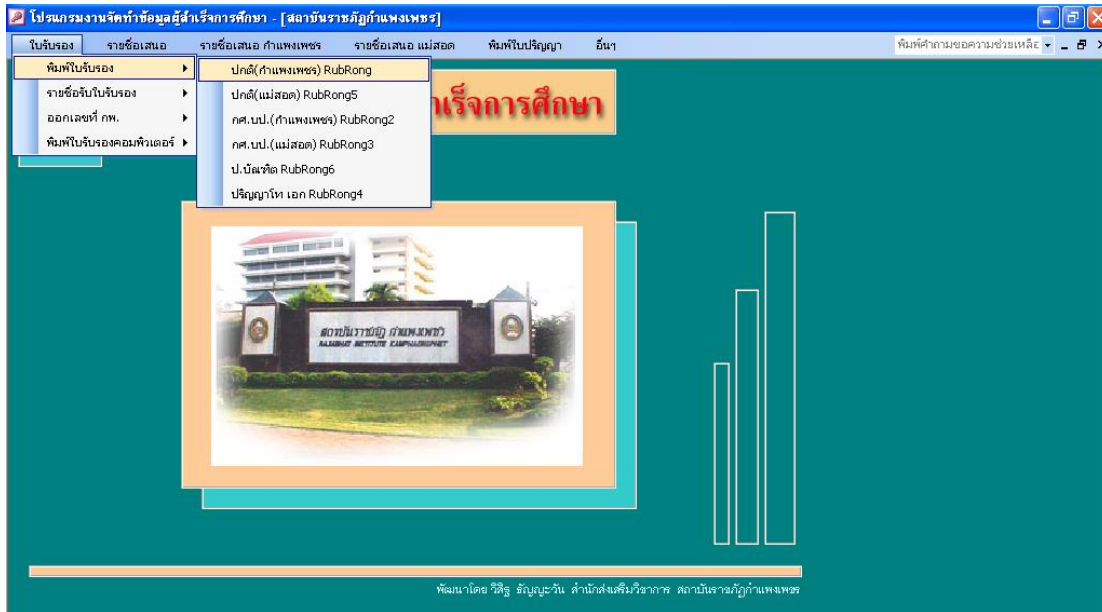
โปรแกรมงานจัดทำข้อมูลผู้สำเร็จการศึกษา - [สถาบันราชภัฏกำแพงเพชร]

ใบรับรอง รายชื่อเสนอ รายชื่อเสนอ กำแพงเพชร รายชื่อเสนอ แม่สอด พิมพ์ใบปริญญา อื่นๆ

พิมพ์คำถามขอความช่วยเหลือ

พิมพ์ใบรับรอง
รายชื่อรับใบรับรอง
ออกเลขที่ กพ.
พิมพ์ใบรับรองคอมพิวเตอร์

ปกศ(กำแพงเพชร) RubRong
ปกศ(แม่สอด) RubRong5
กศ.บป.(กำแพงเพชร) RubRong2
กศ.บป.(แม่สอด) RubRong3
ป.บัณฑิต RubRong6
ปริญญาโท เอก RubRong4

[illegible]าเร็จการศึกษา

สถาบันราชภัฏ กำแพงเพชร
RAJABHAT INSTITUTE KAMPHAENGPHET

พัฒนาโดย วิสิฐ ธัญญะวัน สำนักส่งเสริมวิชาการ สถาบันราชภัฏกำแพงเพชร